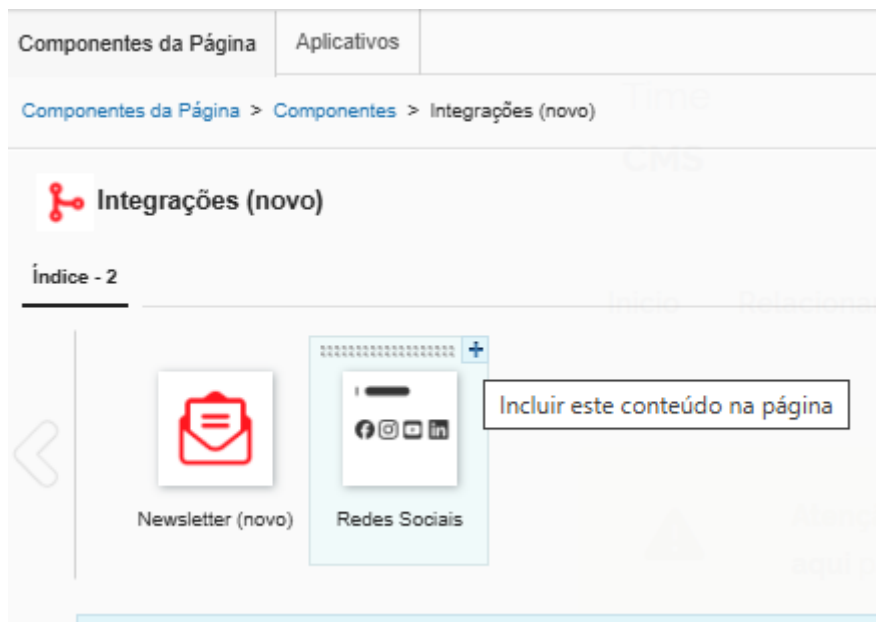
Componentes da Página | Aplicativos

Componentes da Página > Componentes > Integrações (novo)

Time
CMS

Integrações (novo)

Índice - 2

Início Relaciona

+

Incluir este conteúdo na página

Newsletter (novo)

Redes Sociais

Atenç
aqui p